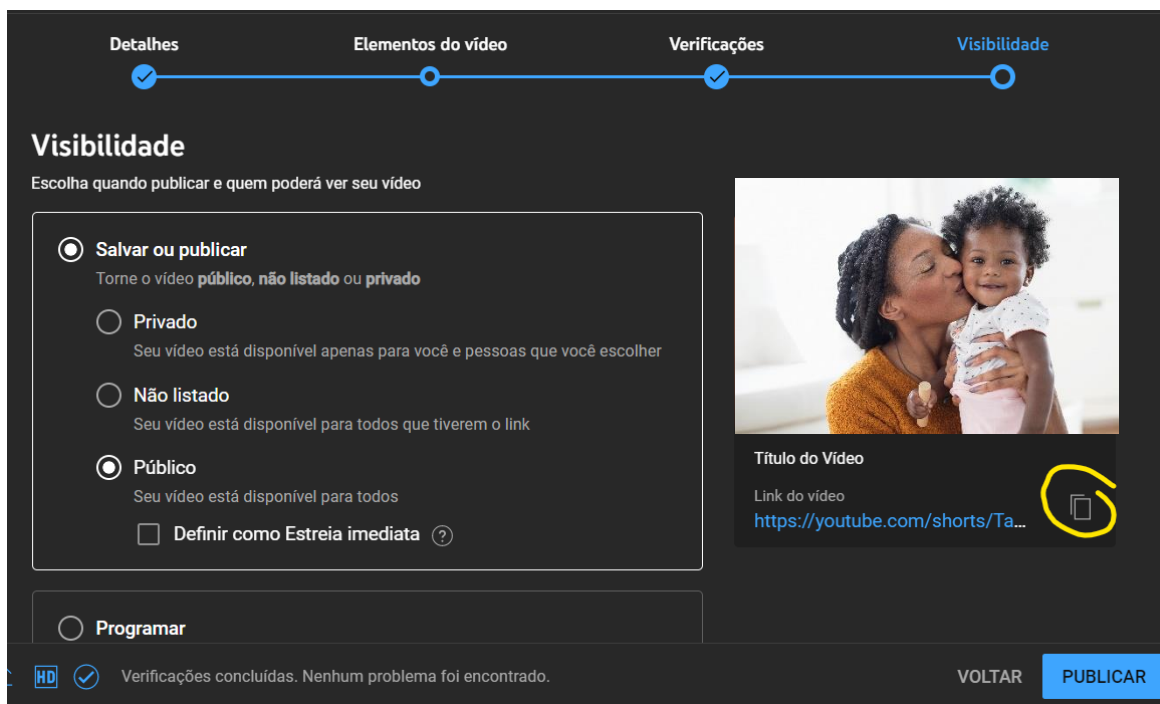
Detalhes

Elementos do vídeo

Verificações

Visibilidade

Visibilidade

Escolha quando publicar e quem poderá ver seu vídeo

Salvar ou publicar

Torne o vídeo **público**, **não listado** ou **privado**

Privado

Seu vídeo está disponível apenas para você e pessoas que você escolher

Não listado

Seu vídeo está disponível para todos que tiverem o link

Público

Seu vídeo está disponível para todos

Definir como Estreia imediata ?

Programar

Título do Vídeo

Link do vídeo

https://youtube.com/shorts/Ta...

HD Verificações concluídas. Nenhum problema foi encontrado.

VOLTAR

PUBLICAR